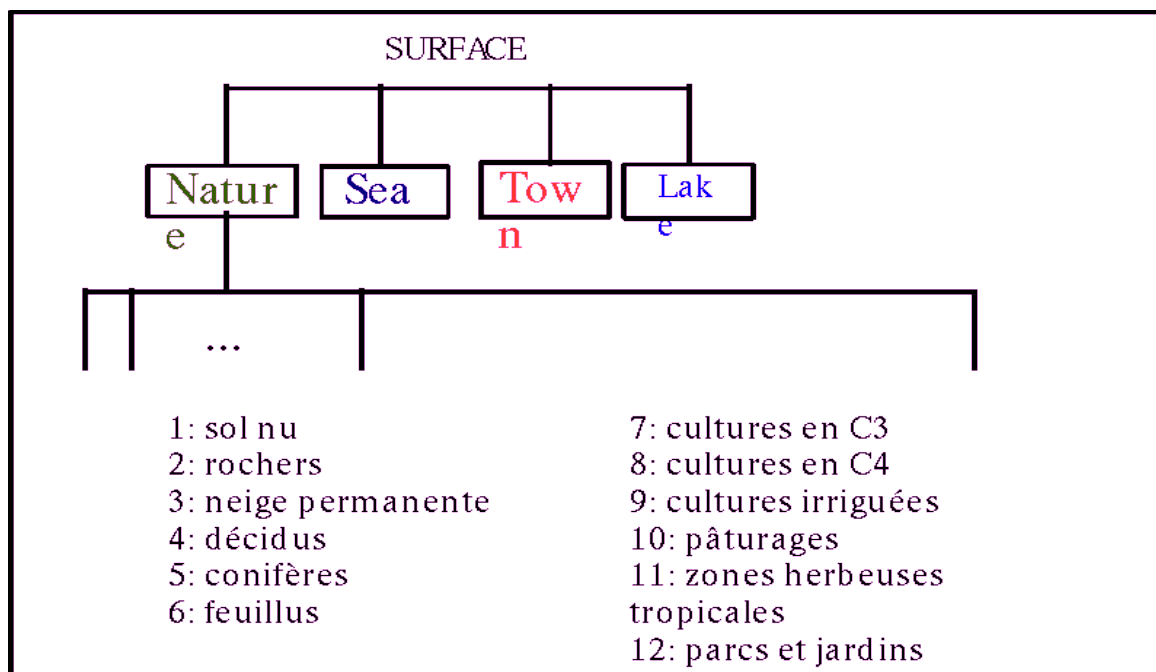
SURFACE

Natur
e

Sea

Tow
n

Lak
e

...

1: sol nu
2: rochers
3: neige permanente
4: décidus
5: conifères
6: feuillus

7: cultures en C3
8: cultures en C4
9: cultures irriguées
10: pâturages
11: zones herbeuses tropicales
12: parcs et jardins